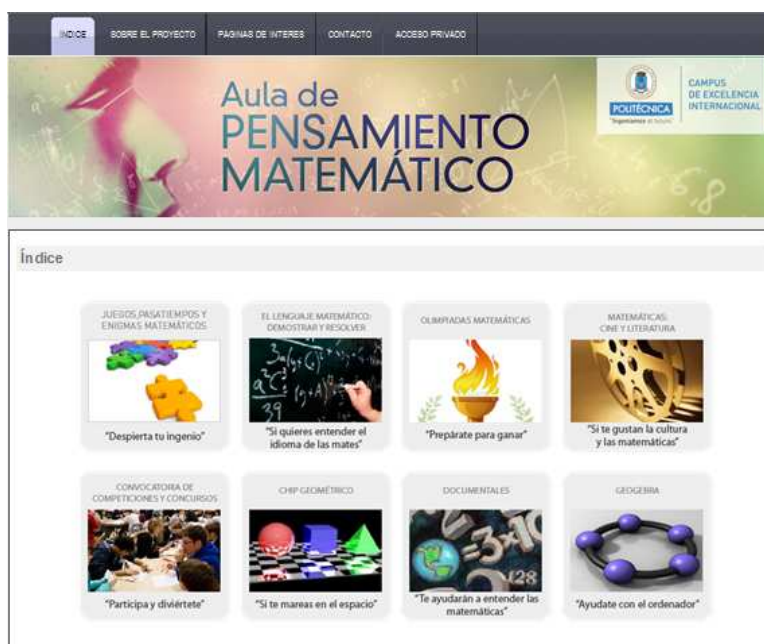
INDICE SOBRE EL PROYECTO PAGINAS DE INTERES CONTACTO ACCESO PRIVADO

Aula de PENSAMIENTO MATEMÁTICO

POLITÉCNICA

CAMPUS DE EXCELENCIA INTERNACIONAL

Índice

JUEGOS,PASATIEMPOS Y ENIGMAS MATEMÁTICOS
"Despierta tu ingenio"

EL LENGUAJE MATEMÁTICO: DEMOSTRAR Y RESOLVER
"Si quieres entender el idioma de las mates"

OLIMPIADAS MATEMÁTICAS
"Prepárate para ganar"

MATEMÁTICAS: CINE Y LITERATURA
"Si te gustan la cultura y las matemáticas"

CONVOCATORIA DE COMPETICIONES Y CONCURSOS
"Participa y diviértete"

CHIP GEOMÉTRICO
"Si te mareas en el espacio"

DOCUMENTALES
"Te ayudarán a entender las matemáticas"

GEOGEBRA
"Ayudate con el ordenador"